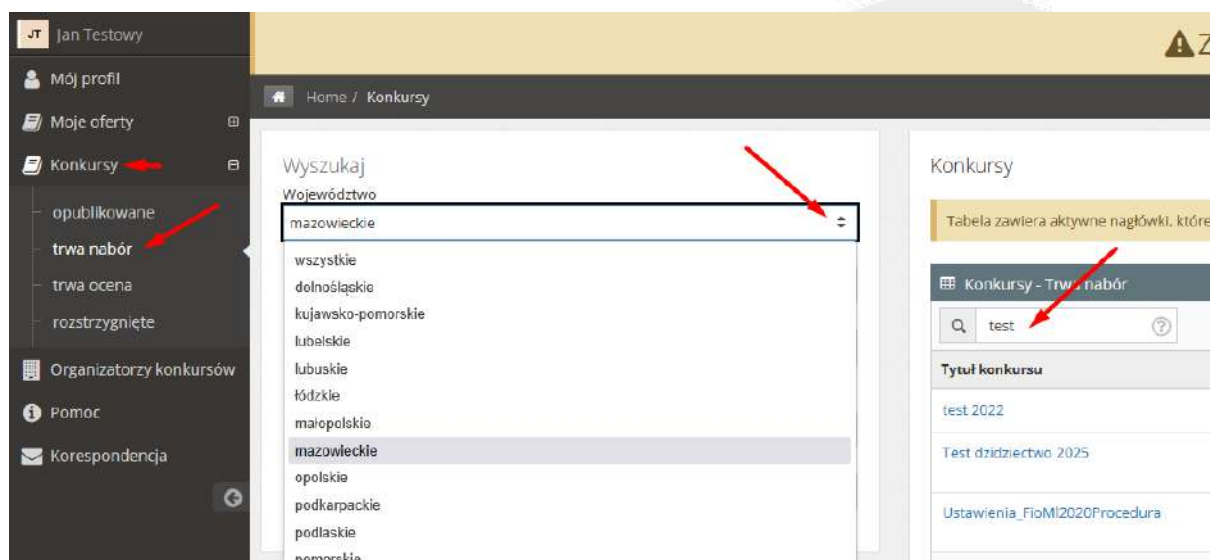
JT Jan Testowy

Mój profil

Moje oferty

Konkursy

opublikowane

trwa nabór

trwa ocena

rozstrzygnięte

Organizatorzy konkursów

Pomoc

Korespondencja

Home / Konkursy

Wyszukaj

Województwo

mazowieckie

wszystkie
dolnośląskie
kujawsko-pomorskie
lubelskie
lubuskie
łódzkie
małopolskie
mazowieckie
opolskie
podkarpackie
podlaskie
pomorskie

Konkursy

Tabela zawiera aktywne nagłówki, które

Konkursy - Trwa nabór

test

Tytuł konkursu

test 2022

Test dzidzictwo 2025

Ustawienia_FioMl2020Procedura